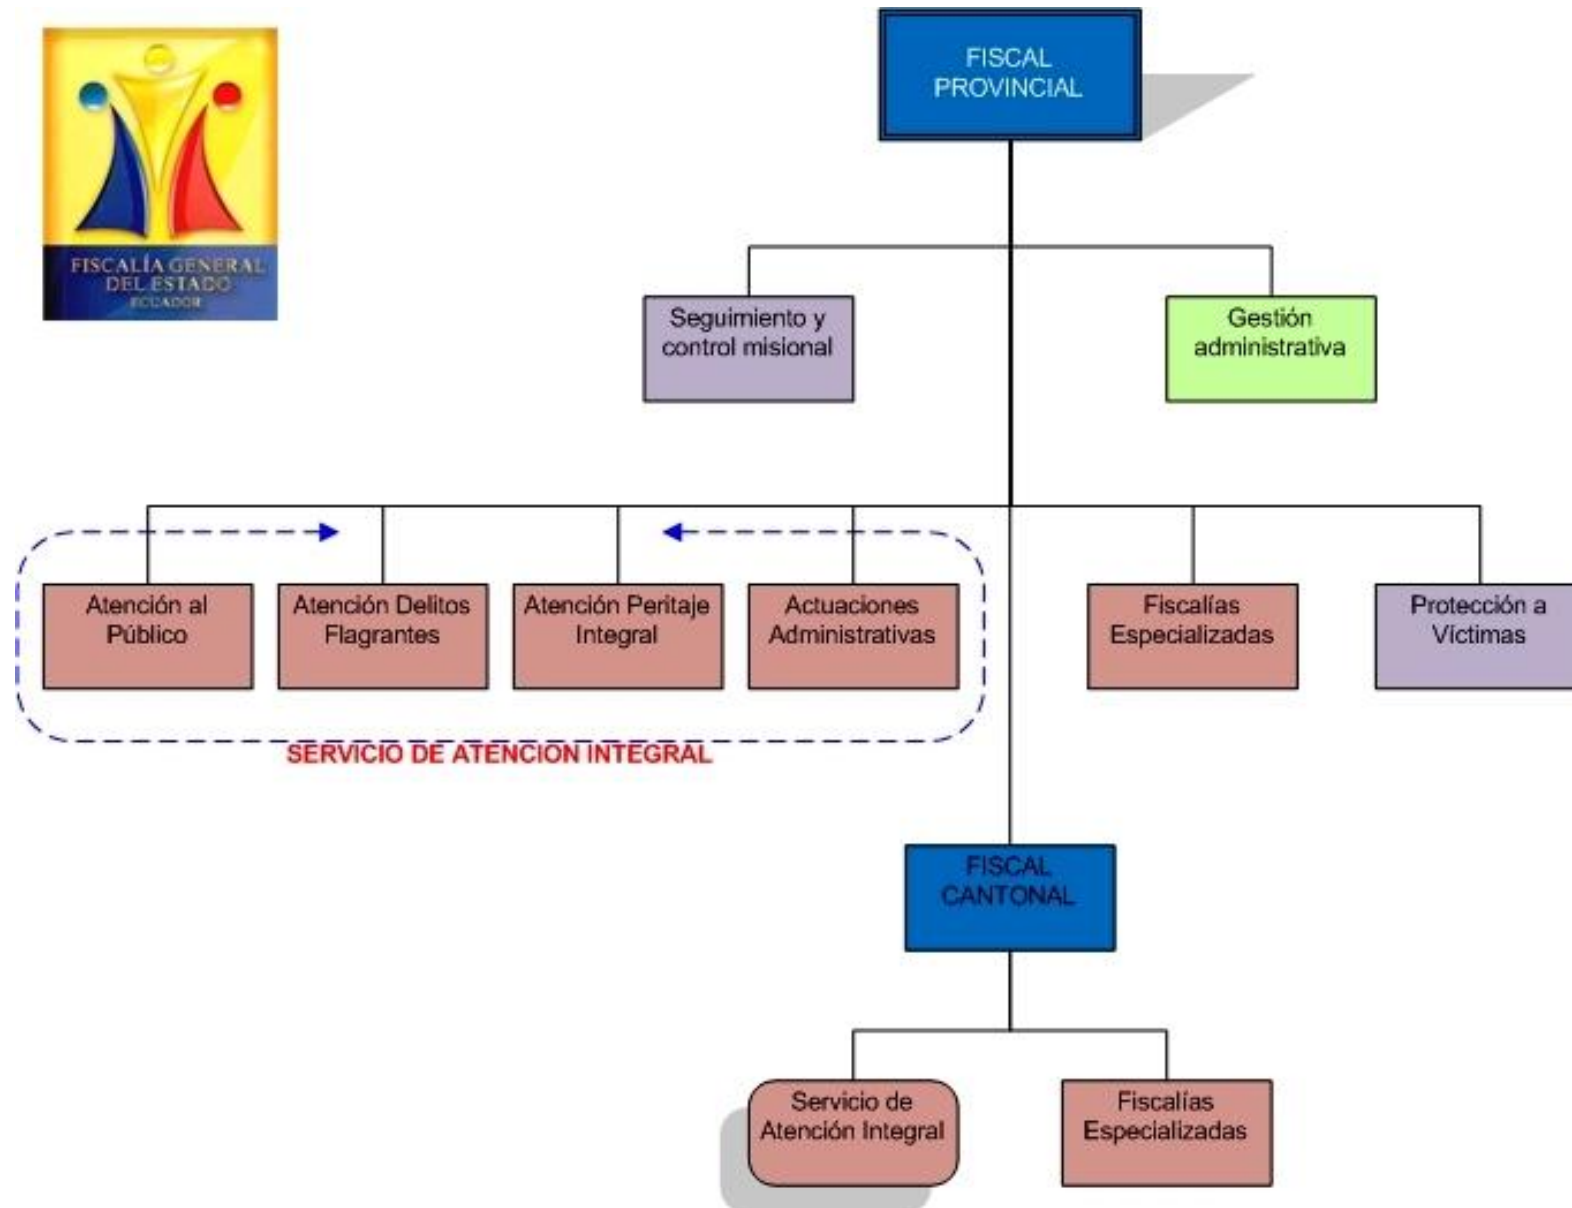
FISCALÍA GENERAL DEL ESTADO
ECUADOR

FISCAL PROVINCIAL

Seguimiento y control misional

Gestión administrativa

Atención al Público

Atención Delitos Flagrantes

Atención Peritaje Integral

Actuaciones Administrativas

Fiscalías Especializadas

Protección a Víctimas

SERVICIO DE ATENCION INTEGRAL

FISCAL CANTONAL

Servicio de Atención Integral

Fiscalías Especializadas